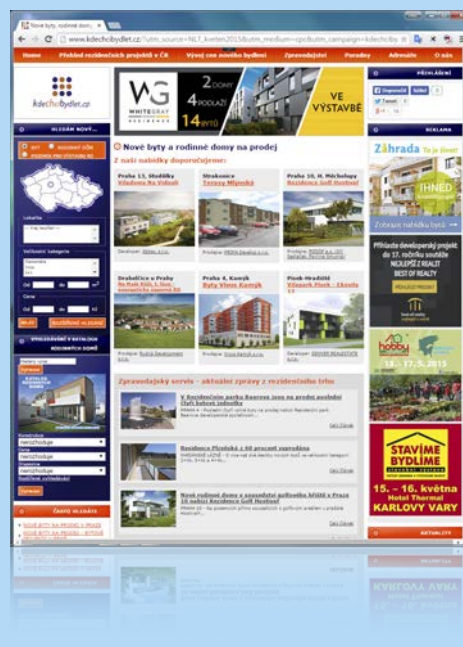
Nové byty, rodinné domy na ×

www.kdechcibydlet.cz/?utm_source=NLT_kveten2015&utm_medium=cpc&utm_campaign=kdechcibo

Home | Přehled rezidenčních projektů v ČR | Vývoj cen nového bydlení | Zpravodajství | Poradny | Adresáře | O nás

kdechcibydlet.cz

WG WHITEGRAY RESIDENCE
2 DOMY
4 PODLAŽÍ
14 BYTŮ
VE VÝSTAVBĚ

PŘIHLÁŠENÍ

HLEDÁM NOVÝ...

BYT
RODINNÝ DŮM
POZEMEK PRO STAVBU RD

Lokalita
Vývojová kategorie
Od do
Cena
Od do
HLEDAT
ROZŠÍŘENÉ HLEDÁNÍ

VYHLEDÁVÁNÍ V KATALOGU RODINNÝCH DOMŮ

Nové byty a rodinné domy na prodej

Z naší nabídky doporučujeme:

Praha 13, Stodůlky
Viladomy Na Vidouli
Developer: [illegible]

Strakonice
Terasy Mlýnská
Developer: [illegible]

Praha 10, H. Měcholupy
Rezidence Golf Hostivař
Developer: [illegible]

Drahelčice u Prahy
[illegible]
Developer: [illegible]

Praha 4, Kamýk
Byty Vinný Kamýk
Developer: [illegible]

Písek-Hradiště
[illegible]
Developer: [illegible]

Zpravodajský servis - aktuální zprávy z rezidenčního trhu

V Rezidenčním parku Baarova jsou na prodej poslední čtyři řadové jednotky
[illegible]

Rezidence Plynární z 60 procent vyprodána
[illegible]

Nové rodinné domy v sousedství golfového hřiště v Praze 10 nabízí Rezidence Golf Hostivař
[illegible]

REKLAMA

Záhrada To je život!
IHNED K NASTĚHOVÁNÍ
Zobrazit nabídku bytů

Přihlaste developerský projekt do 17. ročníku soutěže NEJLEPŠÍ REALIT BEST OF REALTY

hobby
14. - 17. 5. 2015

STAVÍME BYDLÍME
15. - 16. května
Hotel Thermal
KARLOVY VARY

ČASTO HLEDÁTE

AKTUALITY